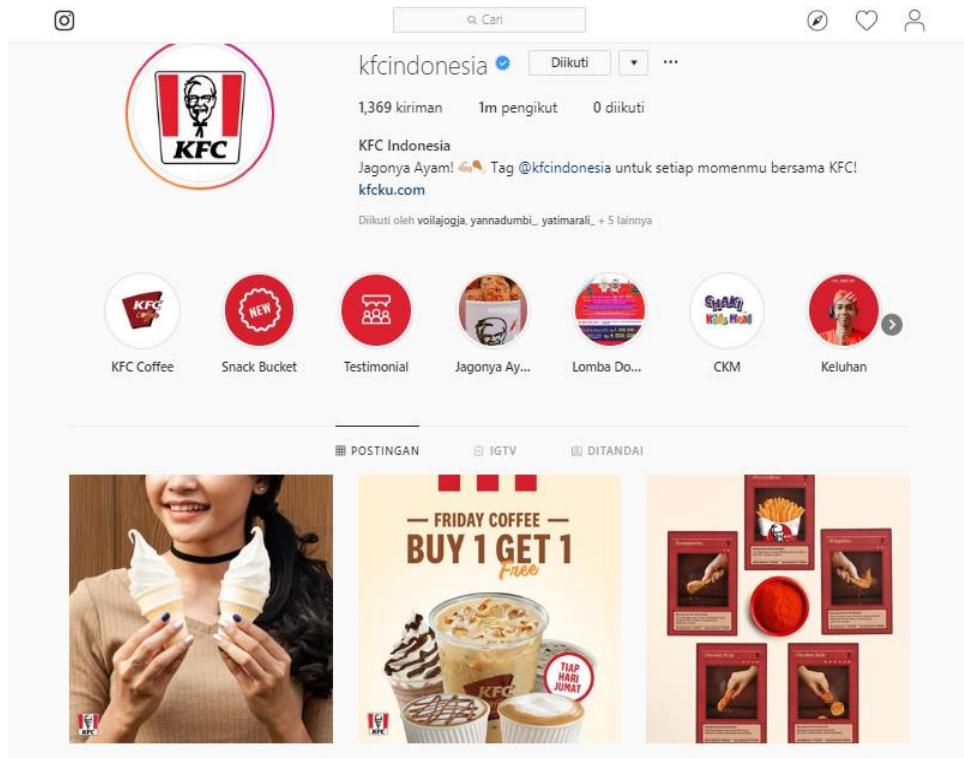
Cari

KFC

kfcindonesia Diikuti ▾ ···

1,369 kiriman 1m pengikut 0 diikuti

KFC Indonesia
Jagonya Ayam! Tag @kfcindonesia untuk setiap momenmu bersama KFC!
kfcku.com

Diikuti oleh voilajogja, yannadumbi_, yatimarali_ + 5 lainnya

KFC Coffee
NEW
Snack Bucket
Testimonial
Jagonya Ay...
Lomba Do...
CKM
Keluhan

POSTINGAN IGTV DITANDAI

FRIDAY COFFEE
BUY 1 GET 1
Free
TIAP HARI JUMAT
KFC